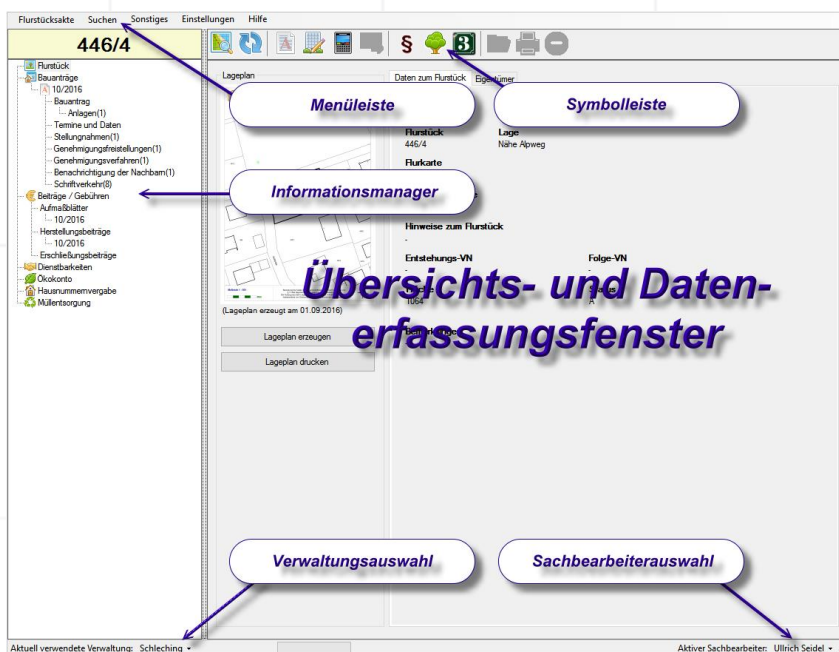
Flurstücksakte Suchen Sonstiges Einstellungen Hilfe

446/4

Flurstück
Bauanträge
10/2016
Bauantrag
Anlagen(1)
Termine und Daten
Stellungnahmen(1)
Genehmigungsfreistellungen(1)
Genehmigungsverfahren(1)
Benachrichtigung der Nachbarn(1)
Schriftverkehr(8)
Beiträge / Gebühren
Aufmaßblätter
10/2016
Herstellungsbeiträge
10/2016
Erschließungsbeiträge
Dienstbarkeiten
Ökokonto
Hausnummernvergabe
Müllentsorgung

§

Lageplan

(Lageplan erzeugt am 01.09.2016)

Lageplan erzeugen

Lageplan drucken

Daten zum Flurstück Eigentümer

Flurstück
446/4
Lage
Nähe Alpweg

Flurkarte

Hinweise zum Flurstück
-

Entstehungs-VN

Folge-VN
-

1064
A

Menüleiste

Symbolleiste

Informationsmanager

Übersichts- und Datenerfassungsfenster

Verwaltungsauswahl

Sachbearbeiterauswahl

Aktuell verwendete Verwaltung: Schleching

Aktiver Sachbearbeiter: Ullrich Seidel